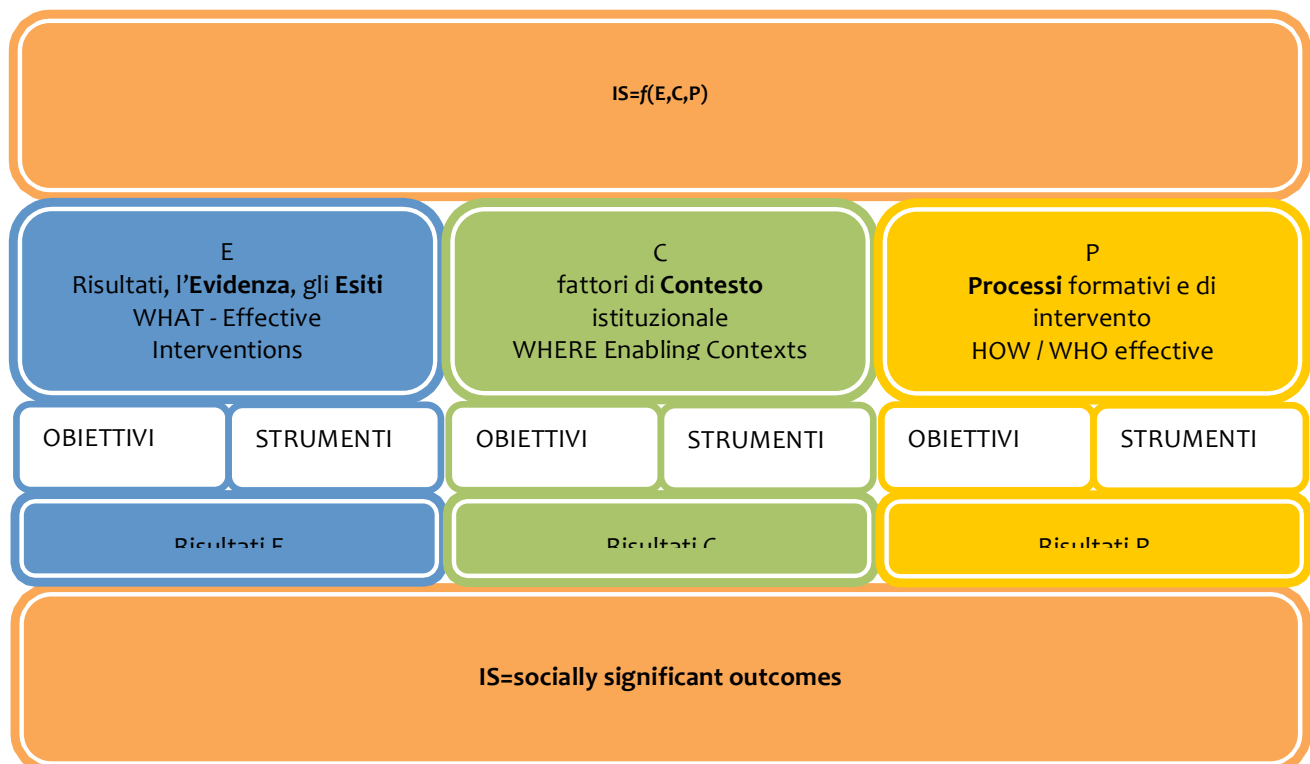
IS=$f$(E,C,P)

E
Risultati, l'**Evidenza**, gli **Esiti**
WHAT - Effective Interventions

C
fattori di **Contesto** istituzionale
WHERE Enabling Contexts

P
**Processi** formativi e di intervento
HOW / WHO effective

OBIETTIVI

STRUMENTI

OBIETTIVI

STRUMENTI

OBIETTIVI

STRUMENTI

Risultati E

Risultati C

Risultati P

IS=socially significant outcomes